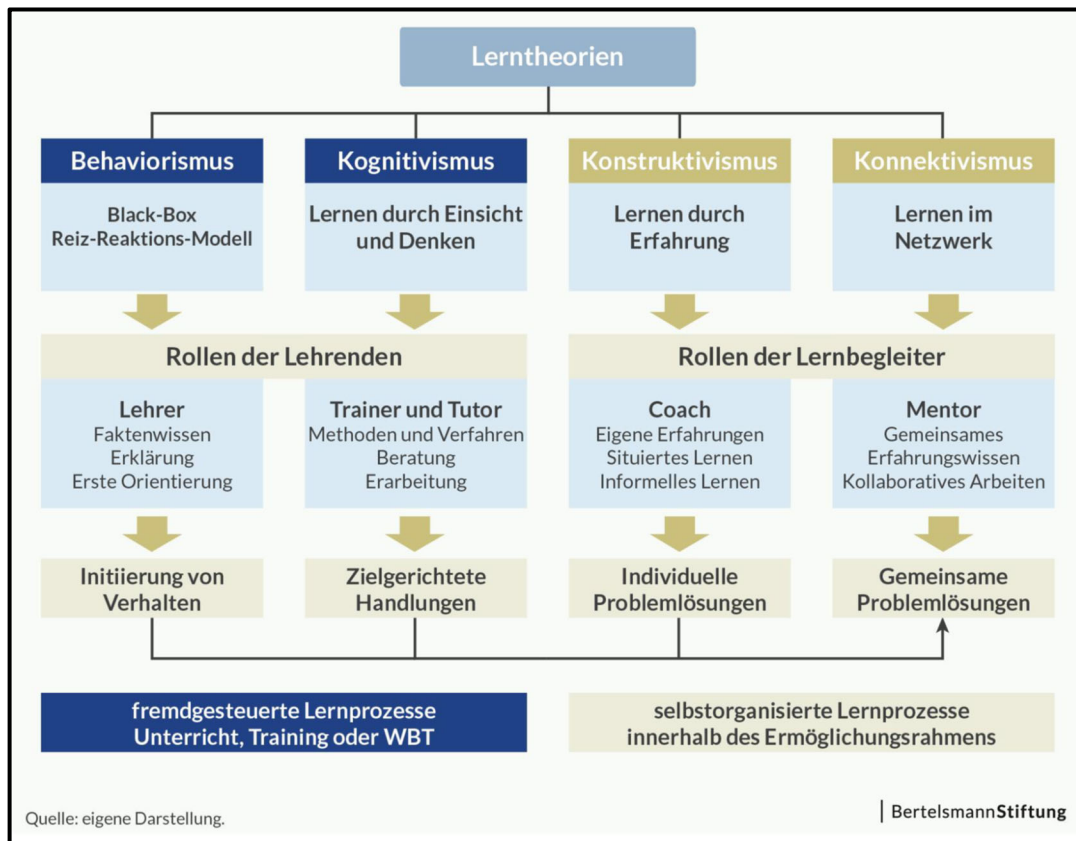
Lerntheorien

Behaviorismus
Black-Box
Reiz-Reaktions-Modell

Kognitivismus
Lernen durch Einsicht und Denken

Konstruktivismus
Lernen durch Erfahrung

Konnektivismus
Lernen im Netzwerk

Rollen der Lehrenden

Rollen der Lernbegleiter

Lehrer
Faktenwissen
Erklärung
Erste Orientierung

Trainer und Tutor
Methoden und Verfahren
Beratung
Erarbeitung

Coach
Eigene Erfahrungen
Situiertes Lernen
Informelles Lernen

Mentor
Gemeinsames
Erfahrungswissen
Kollaboratives Arbeiten

Initiierung von Verhalten

Zielgerichtete Handlungen

Individuelle Problemlösungen

Gemeinsame Problemlösungen

fremdgesteuerte Lernprozesse
Unterricht, Training oder WBT

selbstorganisierte Lernprozesse
innerhalb des Ermöglichungsrahmens

Quelle: eigene Darstellung.

BertelsmannStiftung